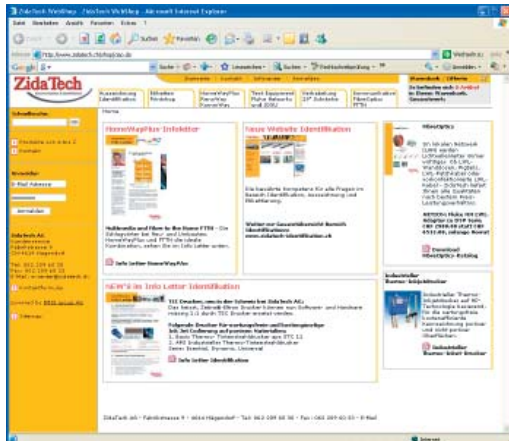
ZidaTech WebShop - ZidaTech WebShop - Microsoft Internet Explorer

Datei Bearbeiten Ansicht Favoriten Extras ?

Zurück Suchen Favoriten

Adresse http://www.zidatech.ch/shop/de

Google Suche Lesezeichen Suchen Rechtschreibung Wechseln zu Einstellungen

ZidaTech

Startseite Kontakt Infoseiten Newsletter

Warenkorb | Offerte
Sie befinden sich 0 Artikel in Ihrem Warenkorb. Gesamtwert:

Kennzeichnung Identifikation | Etiketten Drucker | HomeWayPlus Patchfiber Home | Test Equipment Fiber Ethernet | Verkabelung 19" Schränke | Kommunikation FiberCable FTTH

Home

Schnellsuche

Produkte nach Inhalt 2
Kontakt

Newsletter
E-Mail Adresse
anmelden

ZidaTech AG
Fabrikstrasse 9
CH-4614 Hägendorf
Tel. 062 209 60 30
Fax 062 209 60 33

Kontaktformular

Download MSDS-Hersteller

Sitemap

HomeWayPlus Infoletter

Multimedia und Fiber to the Home FTTH – Die Erfolgsrezepte bei Neu- und Umbauten. HomeWayPlus und FTTH die ideale Kombination, sehen Sie im Info Letter selbst.

Info Letter HomeWayPlus

Neue Website Identifikation

Die bewährte Kompetenz für alle Fragen im Bereich Identifikation, Auszeichnung und Markierung.

Weiter zur Gesamtübersicht Bereich Identifikation
www.zidatech-identifikation.ch

NEW'S im Info Letter Identifikation

TSC Drucker, ganz in der Schweiz bei ZidaTech AG.
Der Service, ZebraDesigner Software von Software- und Hardware ... TSC Drucker ...

Folgende Drucker für ... bis Ende ...
1. Basic Thermo- ...
2. ...
...

Info Letter Identifikation

MiniOptics

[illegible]

Download MiniOptics-Katalog

Industrieller Thermo-Inkjetdrucker

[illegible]

Industrieller Thermo-Inkjet Drucker

ZidaTech AG - Fabrikstrasse 9 - 4614 Hägendorf - Tel 062 209 60 30 - Fax 062 209 60 33 - E-Mail

Internet